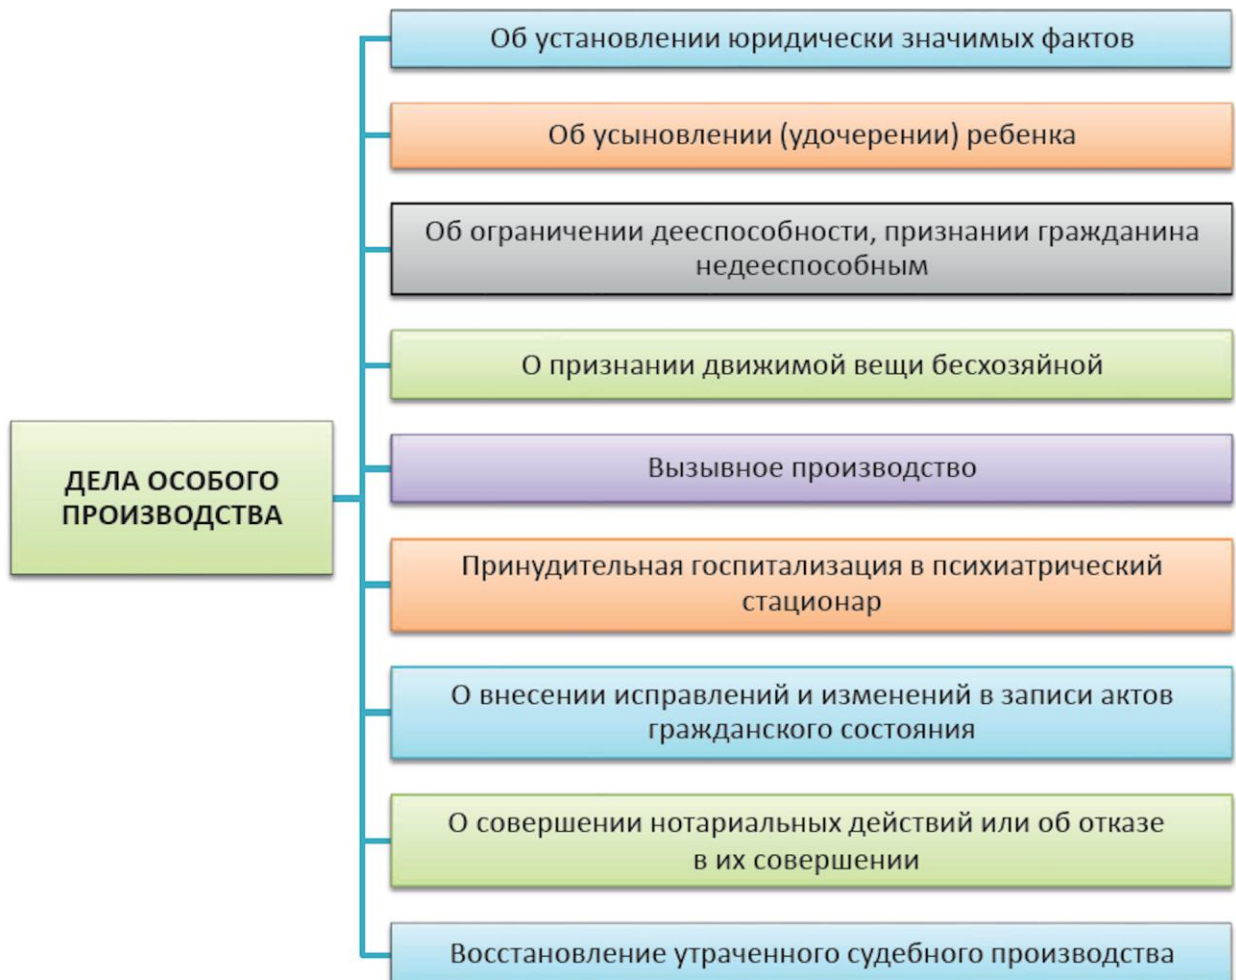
ДЕЛА ОСОБОГО ПРОИЗВОДСТВА

Об установлении юридически значимых фактов

Об усыновлении (удочерении) ребенка

Об ограничении дееспособности, признании гражданина недееспособным

О признании движимой вещи бесхозяйной

Вызывное производство

Принудительная госпитализация в психиатрический стационар

О внесении исправлений и изменений в записи актов гражданского состояния

О совершении нотариальных действий или об отказе в их совершении

Восстановление утраченного судебного производства